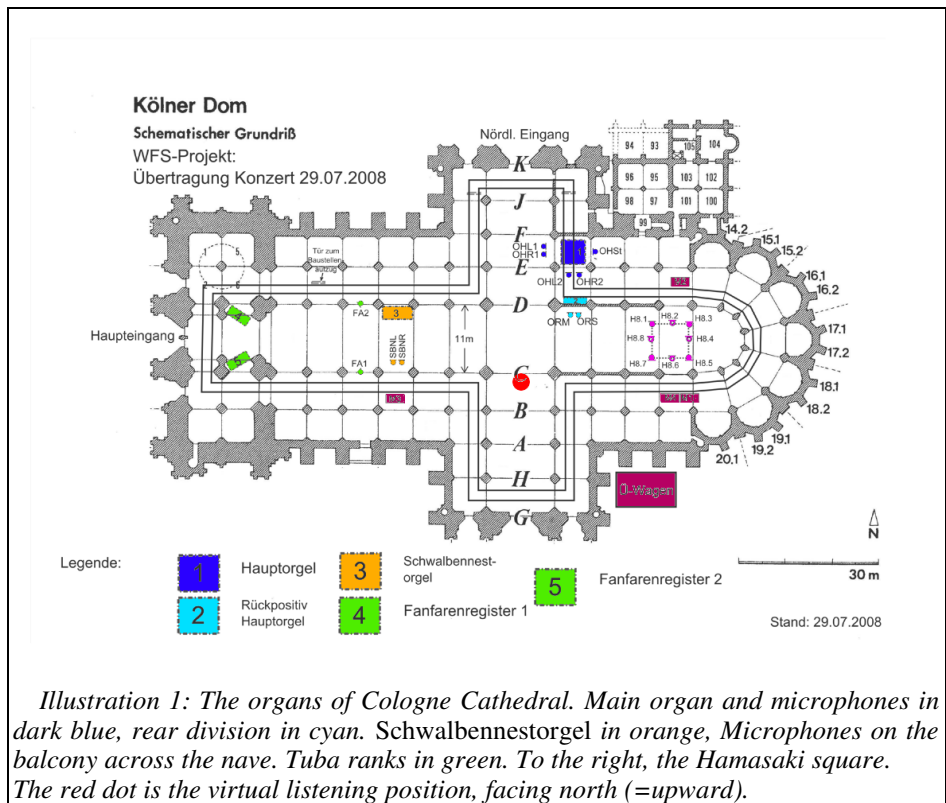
Kölner Dom

Schematischer Grundriß

WFS-Projekt:
Übertragung Konzert 29.07.2008

Nördl. Eingang

94 93 105 104
96 95 103 102
98 97 101 100
99

K
J
F
E
D
C
B
A
H
G

OHL1
OHR1
OHSt
OHL2
OHR2
ORM
ORS

Tür zum Baustellenaufzug

FA2
FA1
3
SBNL
SBNR
11m

Haupteingang

H8.1 H8.2 H8.3
H8.8 H8.4
H8.7 H8.6 H8.5

14.2 15.1 15.2 16.1 16.2 17.1 17.2 18.1 18.2 19.1 19.2 20.1

Ü-Wagen

N

30 m

Legende:

1 Hauptorgel
2 Rückpositiv Hauptorgel
3 Schwalbennestorgel
4 Fanfarenregister 1
5 Fanfarenregister 2

Stand: 29.07.2008

Illustration 1: The organs of Cologne Cathedral. Main organ and microphones in dark blue, rear division in cyan. Schwalbennestorgel in orange, Microphones on the balcony across the nave. Tuba ranks in green. To the right, the Hamasaki square. The red dot is the virtual listening position, facing north (=upward).